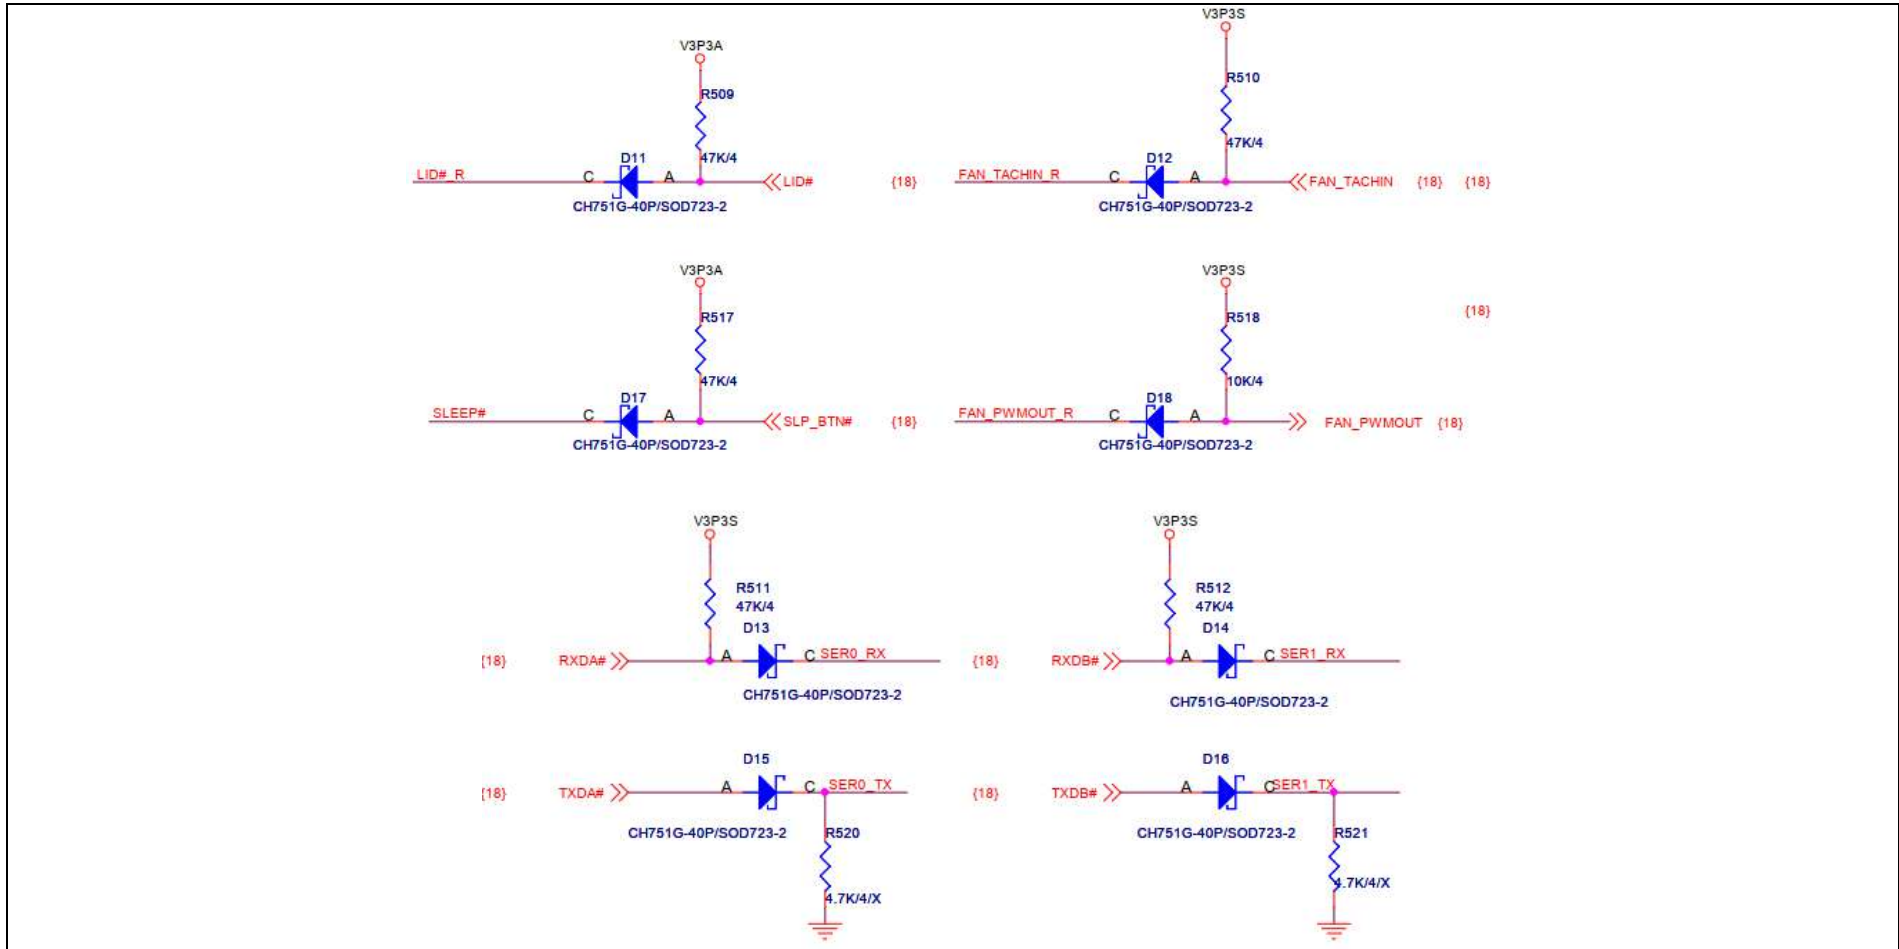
V3P3A
R509
47K/4
LID#_R
C
D11
A
LID#
{18}
CH751G-40P/SOD723-2

V3P3S
R510
47K/4
FAN_TACHIN_R
C
D12
A
FAN_TACHIN
{18}
{18}
CH751G-40P/SOD723-2

V3P3A
R517
47K/4
SLEEP#
C
D17
A
SLP_BTN#
{18}
CH751G-40P/SOD723-2

V3P3S
R518
10K/4
{18}
FAN_PWMOUT_R
C
D18
A
FAN_PWMOUT
{18}
CH751G-40P/SOD723-2

V3P3S
R511
47K/4
D13
{18}
RXDA#
A
C
SER0_RX
CH751G-40P/SOD723-2

V3P3S
R512
47K/4
D14
{18}
RXDB#
A
C
SER1_RX
CH751G-40P/SOD723-2

D15
{18}
TXDA#
A
C
SER0_TX
CH751G-40P/SOD723-2
R520
4.7K/4/X

D16
{18}
TXDB#
A
C
SER1_TX
CH751G-40P/SOD723-2
R521
4.7K/4/X